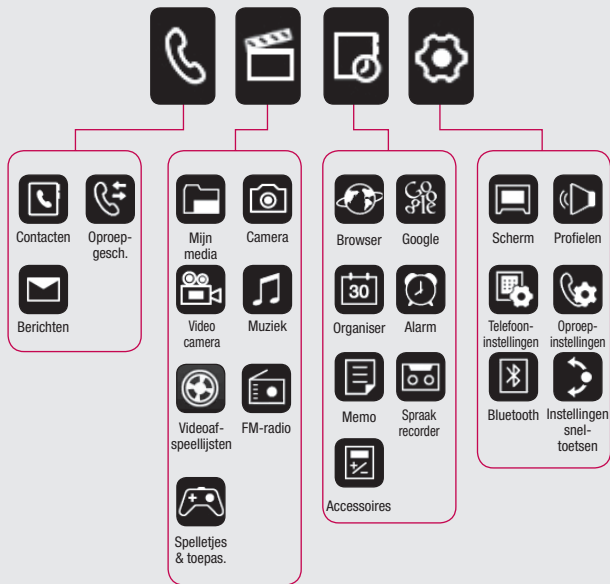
Contacten
Oproep-gesch.
Berichten

Mijn media
Camera
Video camera
Muziek
Videoaf-speellijsten
FM-radio
Spelletjes & toepas.

Browser
Google
30
Organiser
Alarm
Memo
Spraak recorder
Accessoires

Scherm
Profielen
Telefoon-instellingen
Oproep-instellingen
Bluetooth
Instellingen snel-toetsen